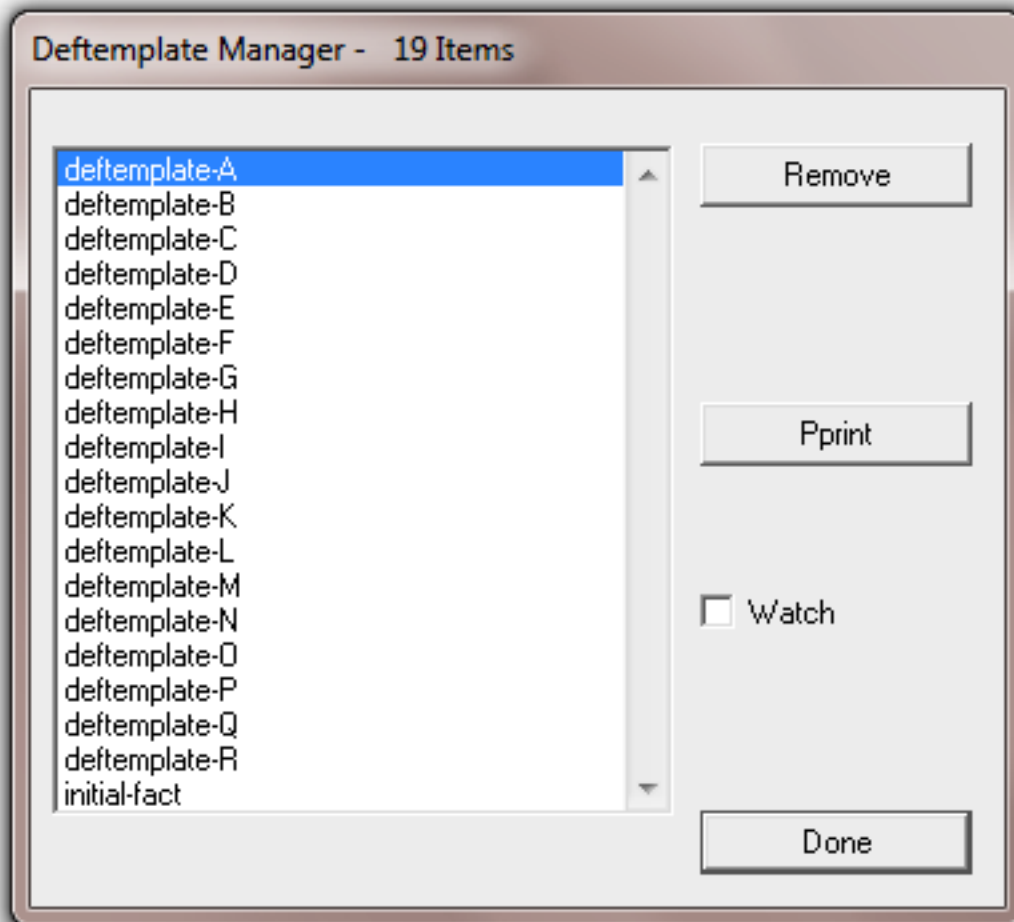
Deftemplate Manager - 19 Items

deftemplate-A
deftemplate-B
deftemplate-C
deftemplate-D
deftemplate-E
deftemplate-F
deftemplate-G
deftemplate-H
deftemplate-I
deftemplate-J
deftemplate-K
deftemplate-L
deftemplate-M
deftemplate-N
deftemplate-O
deftemplate-P
deftemplate-Q
deftemplate-R
initial-fact

Remove

Pprint

Watch

Done